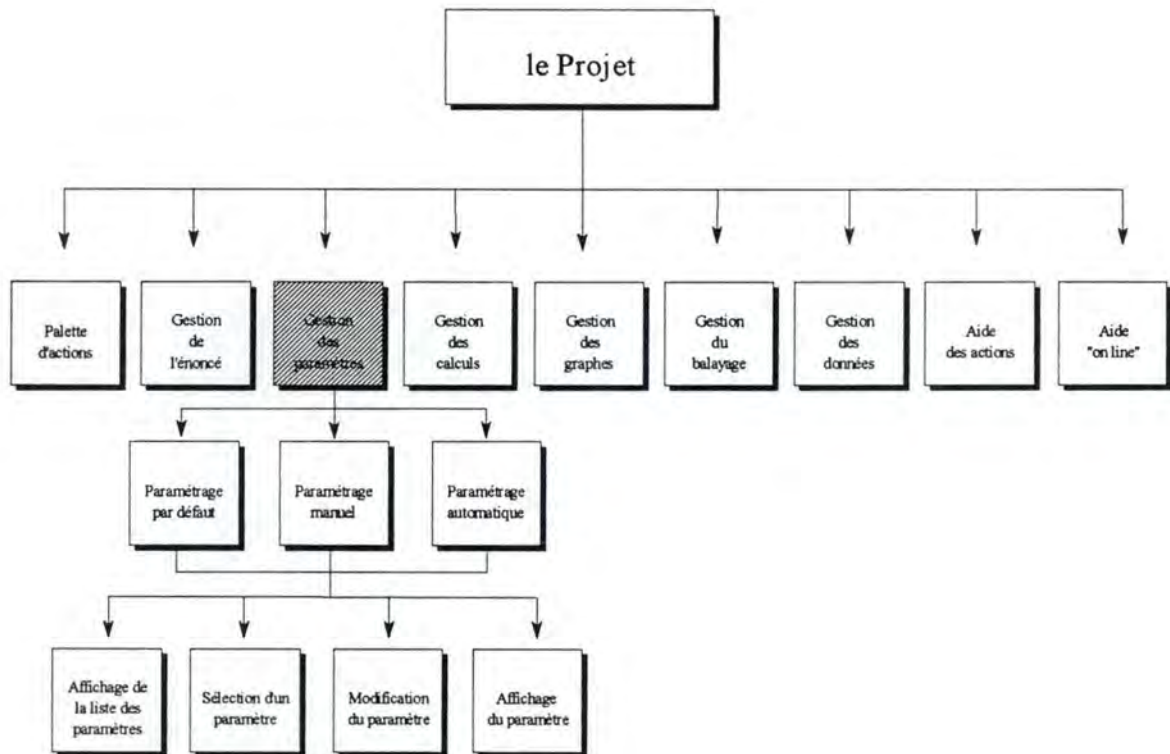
le Projet

Palette d'actions

Gestion de l'énoncé

Gestion des paramètres

Gestion des calculs

Gestion des graphes

Gestion du balayage

Gestion des données

Aide des actions

Aide "on line"

Paramétrage par défaut

Paramétrage manuel

Paramétrage automatique

Affichage de la liste des paramètres

Sélection d'un paramètre

Modification du paramètre

Affichage du paramètre